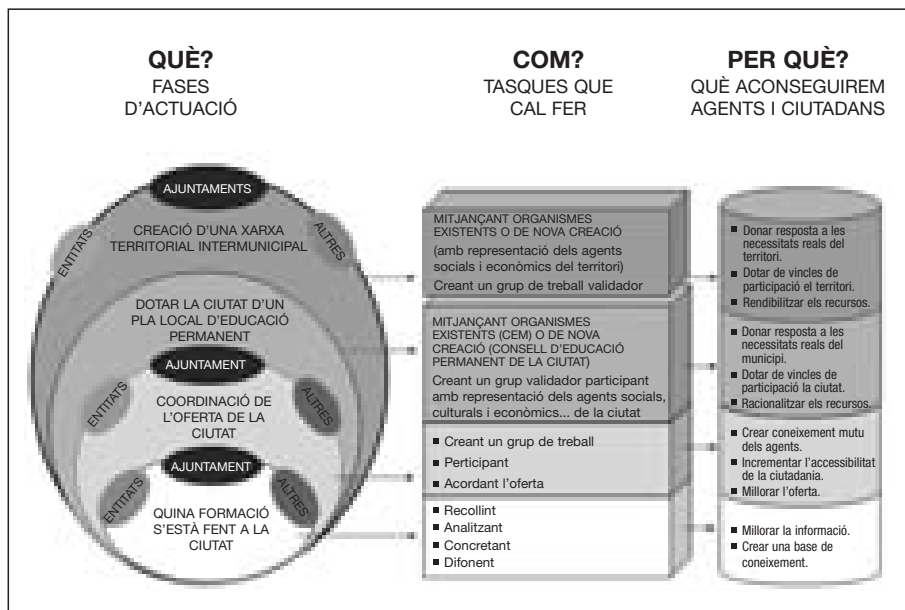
QUÈ?
FASES D'ACTUACIÓ

COM?
TASQUES QUE CAL FER

PER QUÈ?
QUÈ ACONSEGUIREM AGENTS I CIUTADANS

AJUNTAMENTS
ENTITATS
ALTRES
CREACIÓ D'UNA XARXA TERRITORIAL INTERMUNICIPAL

DOTAR LA CIUTAT D'UN PLA LOCAL D'EDUCACIÓ PERMANENT
AJUNTAMENT
ENTITATS
ALTRES
COORDINACIÓ DE L'OFERTA DE LA CIUTAT

AJUNTAMENT
ENTITATS
ALTRES
QUINA FORMACIÓ S'ESTÀ FENT A LA CIUTAT

MITJANÇANT ORGANISMES EXISTENTS O DE NOVA CREACIÓ
(amb representació dels agents socials i econòmics del territori)
Creant un grup de treball validador

MITJANÇANT ORGANISMES EXISTENTS (CEM) O DE NOVA CREACIÓ (CONSELL D'EDUCACIÓ PERMANENT DE LA CIUTAT)
Creant un grup validador participant amb representació dels agents socials, culturals i econòmics... de la ciutat

■ Creant un grup de treball
■ Participant
■ Acordant l'oferta

■ Recollint
■ Analitzant
■ Concretant
■ Difonent

■ Donar resposta a les necessitats reals del territori.
■ Dotar de vincles de participació el territori.
■ Rendibilitzar els recursos.

■ Donar resposta a les necessitats reals del municipi.
■ Dotar de vincles de participació la ciutat.
■ Racionalitzar els recursos.

■ Crear coneixement mutu dels agents.
■ Incrementar l'accessibilitat de la ciutadania.
■ Millorar l'oferta.

■ Millorar la informació.
■ Crear una base de coneixement.